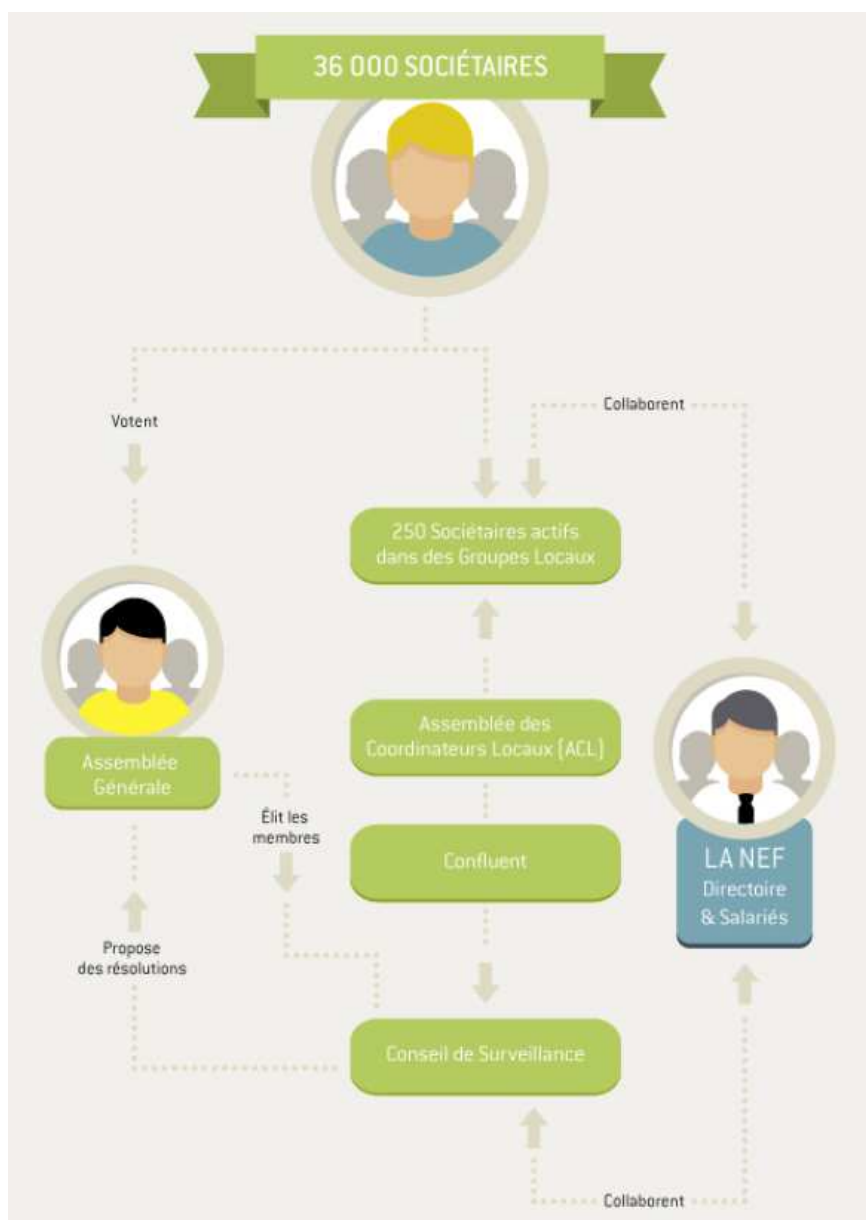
36 000 SOCIÉTAIRES

Votent

Collaborent

250 Sociétaires actifs dans des Groupes Locaux

Assemblée Générale

Assemblée des Coordinateurs Locaux (ACL)

Élit les membres

Confluent

LA NEF
Directoire & Salariés

Propose des résolutions

Conseil de Surveillance

Collaborent